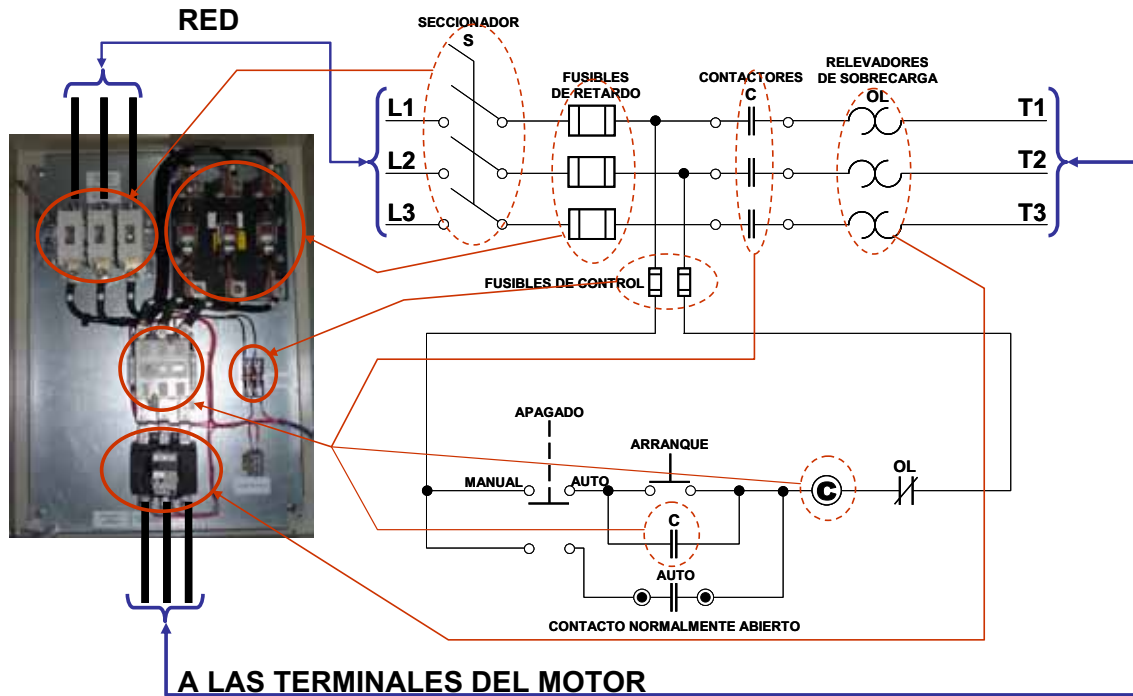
RED

SECCIONADOR
S

FUSIBLES DE RETARDO

CONTACTORES
C

RELEVADORES DE SOBRECARGA
OL

L1
L2
L3

T1
T2
T3

FUSIBLES DE CONTROL

APAGADO

ARRANQUE

MANUAL

AUTO

C

OL

C

AUTO

CONTACTO NORMALMENTE ABIERTO

A LAS TERMINALES DEL MOTOR